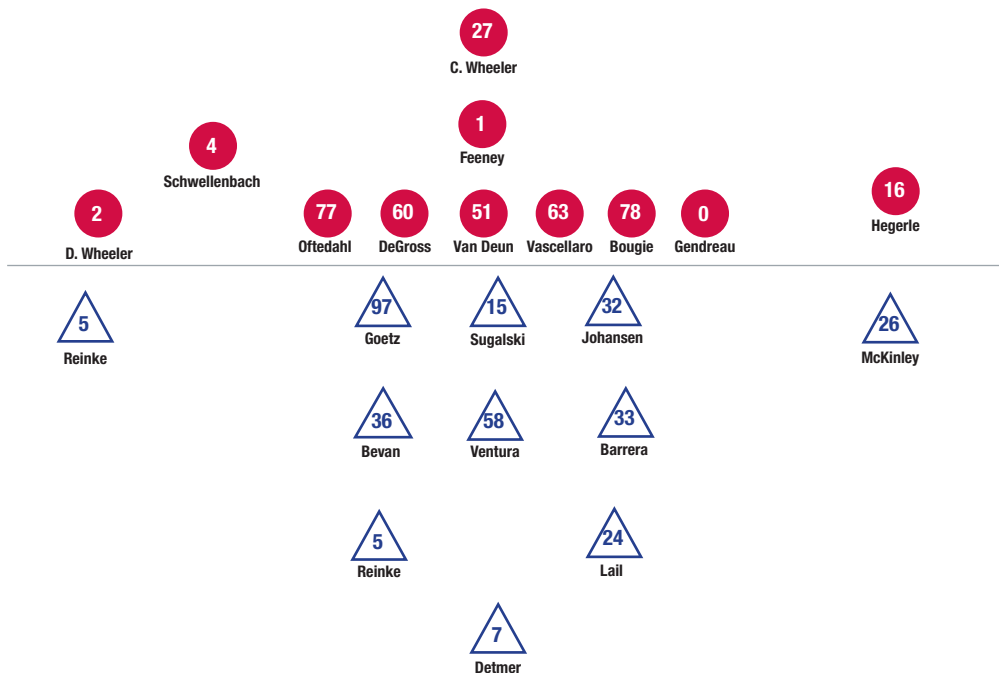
27
C. Wheeler

1
Feeney

4
Schwellenbach

2
D. Wheeler

77
Oftedahl

60
DeGross

51
Van Deun

63
Vascellaro

78
Bougie

0
Gendreau

16
Hegerle

5
Reinke

97
Goetz

15
Sugalski

32
Johansen

26
McKinley

36
Bevan

58
Ventura

33
Barrera

5
Reinke

24
Lail

7
Detmer